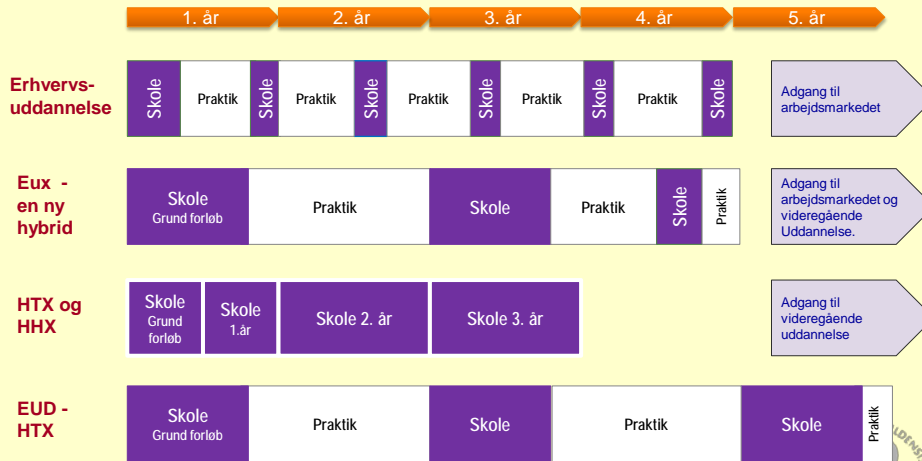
1. år
2. år
3. år
4. år
5. år

Erhvervsuddannelse
Skole
Praktik
Skole
Praktik
Skole
Praktik
Skole
Praktik
Skole
Praktik
Skole
Adgang til arbejdsmarkedet

Eux - en ny hybrid
Skole Grund forløb
Praktik
Skole
Praktik
Skole
Praktik
Adgang til arbejdsmarkedet og videregående Uddannelse.

HTX og HHX
Skole Grund forløb
Skole 1.år
Skole 2. år
Skole 3. år
Adgang til videregående uddannelse

EUD - HTX
Skole Grund forløb
Praktik
Skole
Praktik
Skole
Praktik